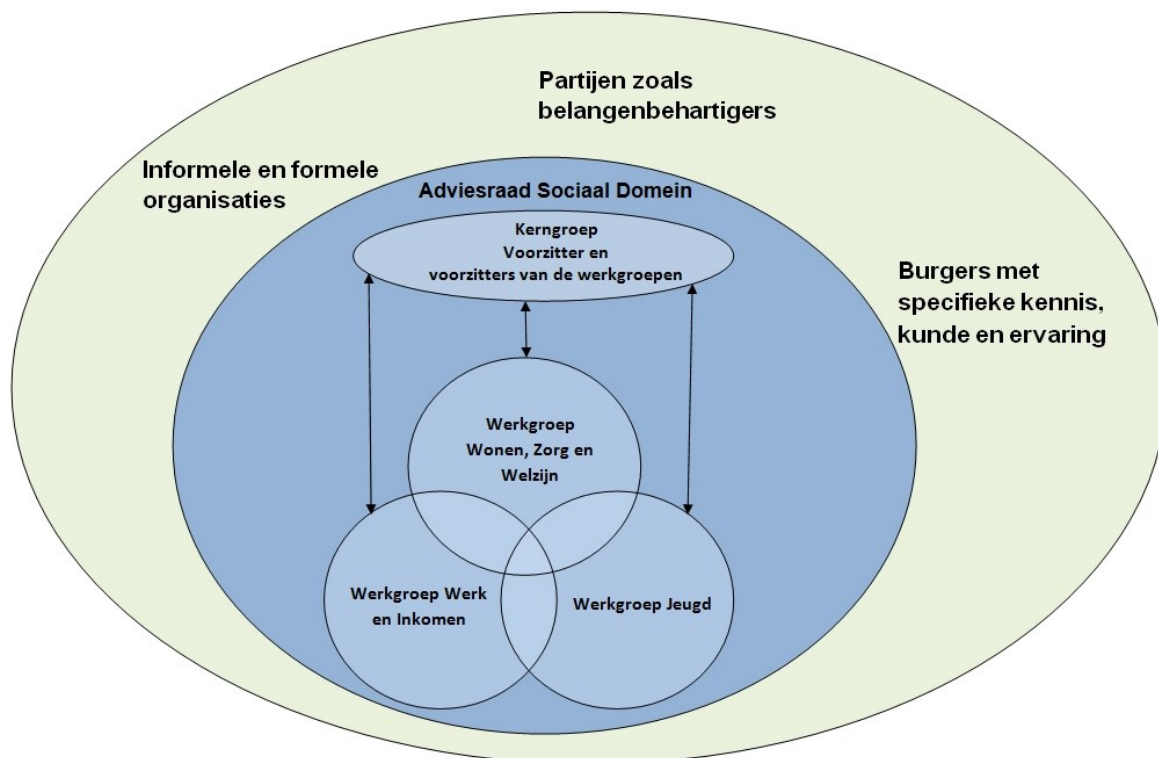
Partijen zoals belangenbehartigers

Informele en formele organisaties

Adviesraad Sociaal Domein

Burgers met specifieke kennis, kunde en ervaring

Kerngroep
Voorzitter en voorzitters van de werkgroepen

Werkgroep Wonen, Zorg en Welzijn

Werkgroep Werk en Inkomen

Werkgroep Jeugd